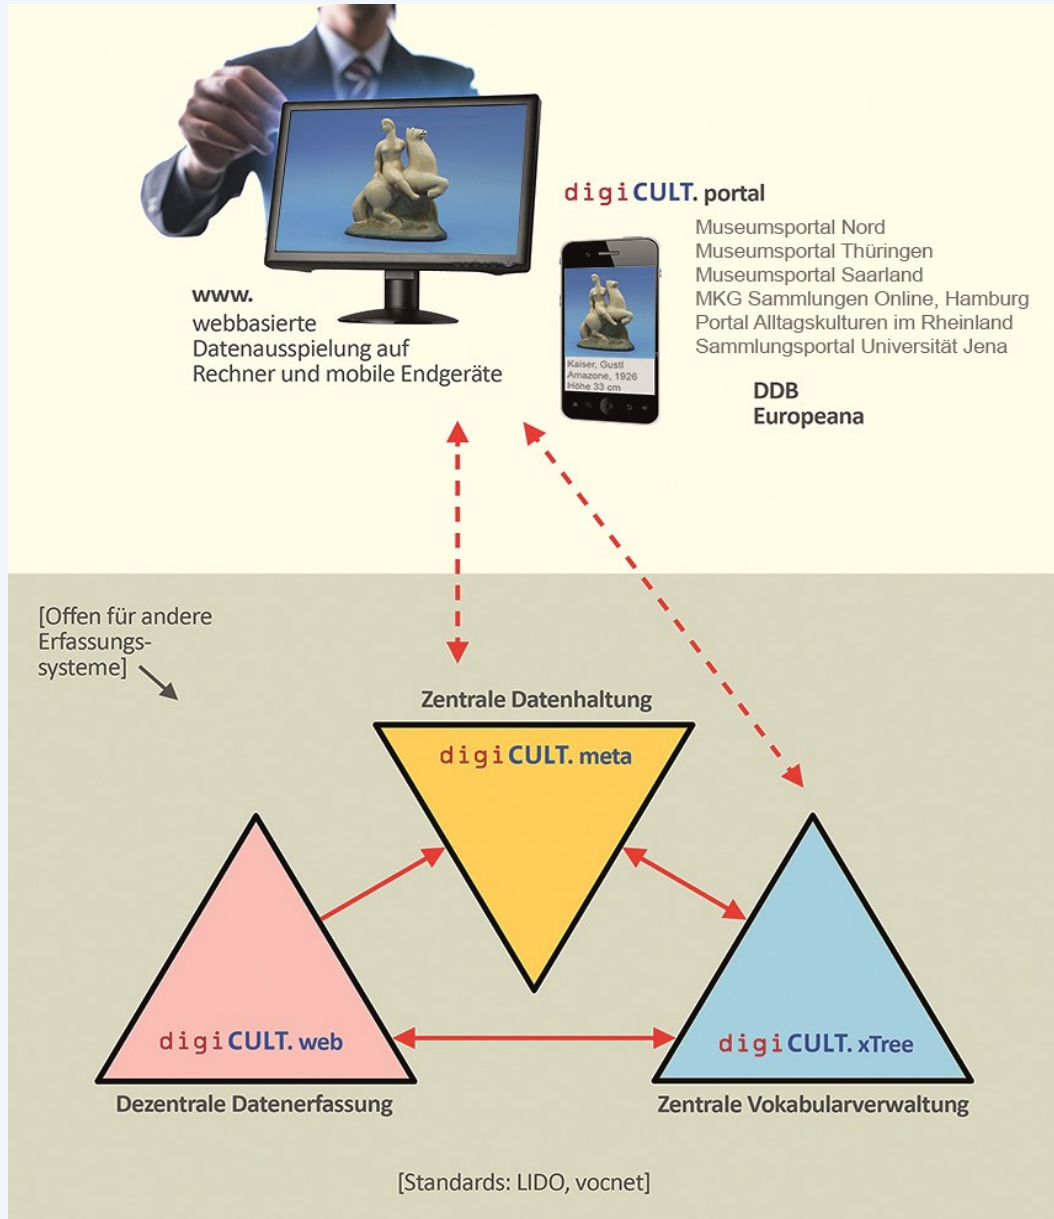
digiCULT. portal

Museumsportal Nord
Museumsportal Thüringen
Museumsportal Saarland
MKG Sammlungen Online, Hamburg
Portal Alltagskulturen im Rheinland
Sammlungsportal Universität Jena

Kaiser, Gustl
Amazone, 1926
Höhe 33 cm

www.
webbasierte Datenausspielung auf Rechner und mobile Endgeräte

DDB
Europeana

[Offen für andere Erfassungssysteme]

Zentrale Datenhaltung

digiCULT. meta

digiCULT. web

Dezentrale Datenerfassung

digiCULT. xTree

Zentrale Vokabularverwaltung

[Standards: LIDO, vocnet]